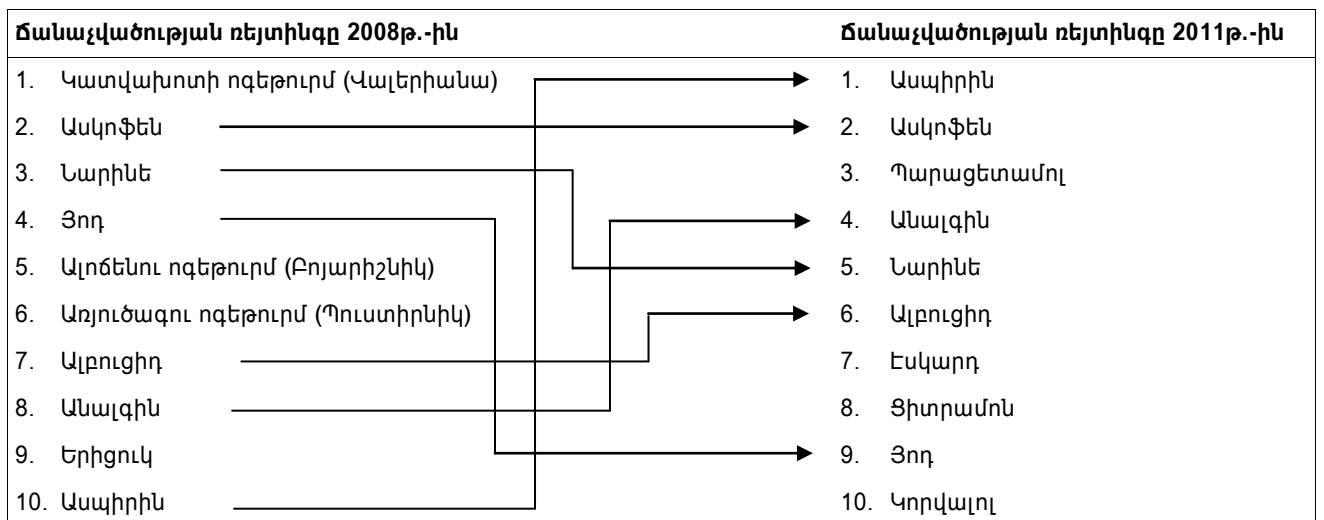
| Ճանաչվածության ռեյտինգը 2008թ.-ին | Ճանաչվածության ռեյտինգը 2011թ.-ին |
|---|---|
| 1. Կատվախոտի ոգեթուրմ (Վալերիանա) | 1. Ասպիրին |
| 2. Ասկոֆեն | 2. Ասկոֆեն |
| 3. Նարինե | 3. Պարացետամոլ |
| 4. Յոդ | 4. Անալգին |
| 5. Ալոճենու ոգեթուրմ (Բոյարիշնիկ) | 5. Նարինե |
| 6. Առյուծագու ոգեթուրմ (Պուստիրնիկ) | 6. Ալբուցիդ |
| 7. Ալբուցիդ | 7. Էսկարդ |
| 8. Անալգին | 8. Ցիտրամոն |
| 9. Երիցուկ | 9. Յոդ |
| 10. Ասպիրին | 10. Կորվալոլ |